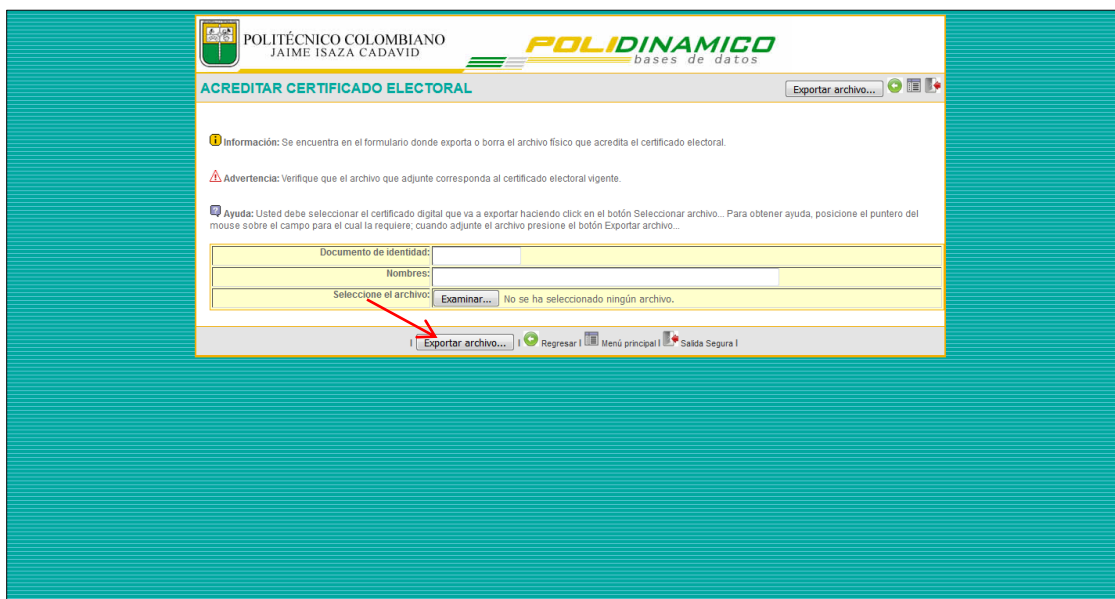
POLITÉCNICO COLOMBIANO
JAIME ISAZA CADAVID

POLIDINAMICO
bases de datos

ACREDITAR CERTIFICADO ELECTORAL

Exportar archivo...

Información: Se encuentra en el formulario donde exporta o borra el archivo físico que acredita el certificado electoral.

Advertencia: Verifique que el archivo que adjunte corresponda al certificado electoral vigente.

Ayuda: Usted debe seleccionar el certificado digital que va a exportar haciendo click en el botón Seleccionar archivo... Para obtener ayuda, posicione el puntero del mouse sobre el campo para el cual la requiere; cuando adjunte el archivo presione el botón Exportar archivo...

| | |
|---|---|
| Documento de identidad: | |
| Nombres: | |
| Seleccione el archivo: | Examinar... No se ha seleccionado ningún archivo. |

| Exportar archivo... | Regresar | Menú principal | Salida Segura |